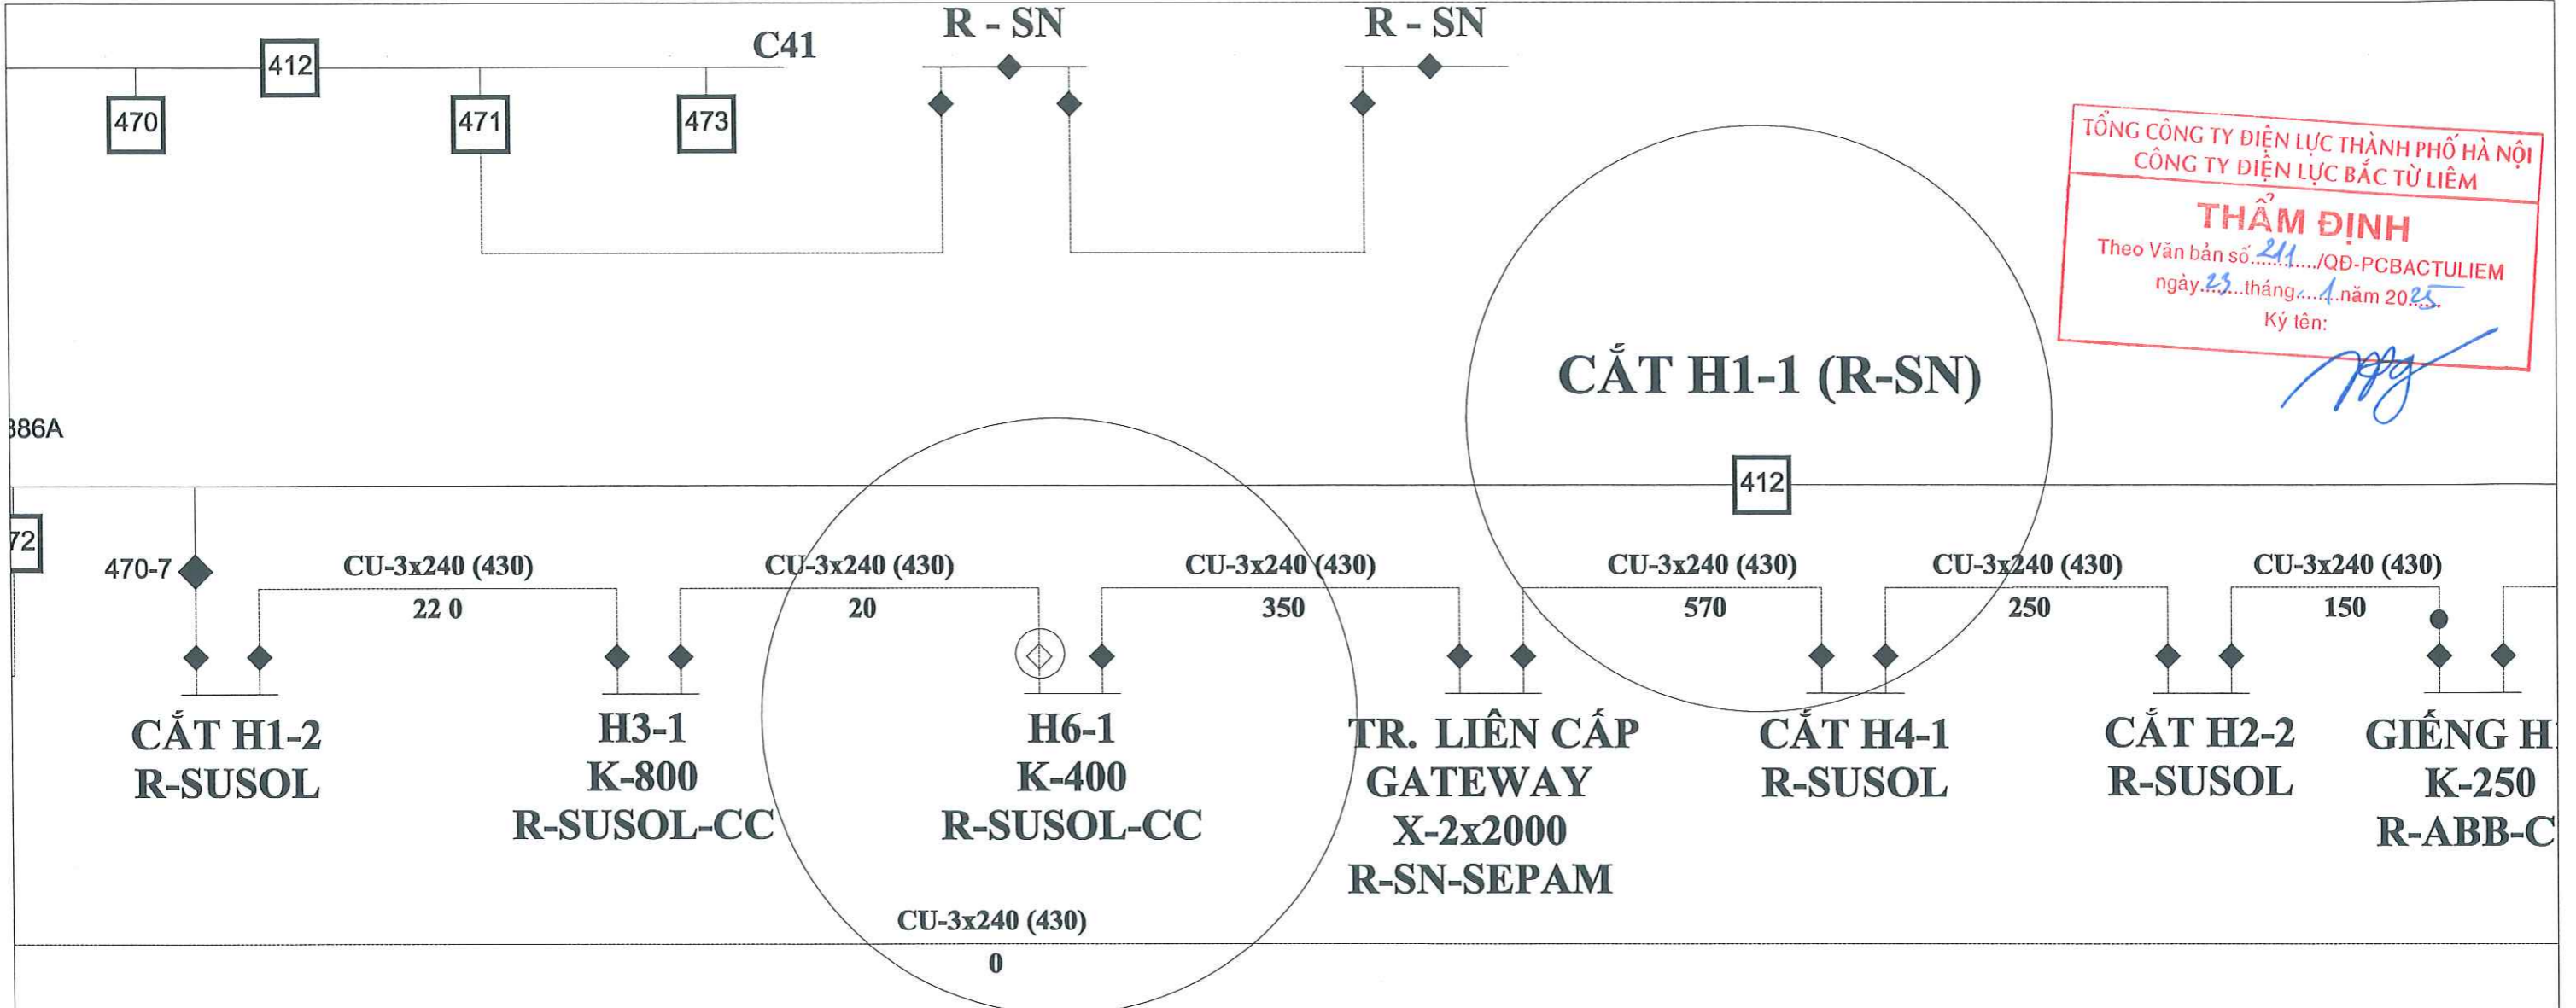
412
C41
R - SN
R - SN
470
471
473

TỔNG CÔNG TY ĐIỆN LỰC THÀNH PHỐ HÀ NỘI
CÔNG TY ĐIỆN LỰC BẮC TỪ LIÊM
THẨM ĐỊNH
Theo Văn bản số 211 /QĐ-PCBACTULIEM
ngày 23 tháng 1 năm 2025
Ký tên:

CẮT H1-1 (R-SN)
386A
412
72
470-7
CU-3x240 (430)
22 0
CU-3x240 (430)
20
CU-3x240 (430)
350
CU-3x240 (430)
570
CU-3x240 (430)
250
CU-3x240 (430)
150

CẮT H1-2
R-SUSOL

H3-1
K-800
R-SUSOL-CC

H6-1
K-400
R-SUSOL-CC

TR. LIÊN CẤP
GATEWAY
X-2x2000
R-SN-SEPAM

CẮT H4-1
R-SUSOL

CẮT H2-2
R-SUSOL

GIẾNG H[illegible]
K-250
R-ABB-C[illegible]

CU-3x240 (430)
0